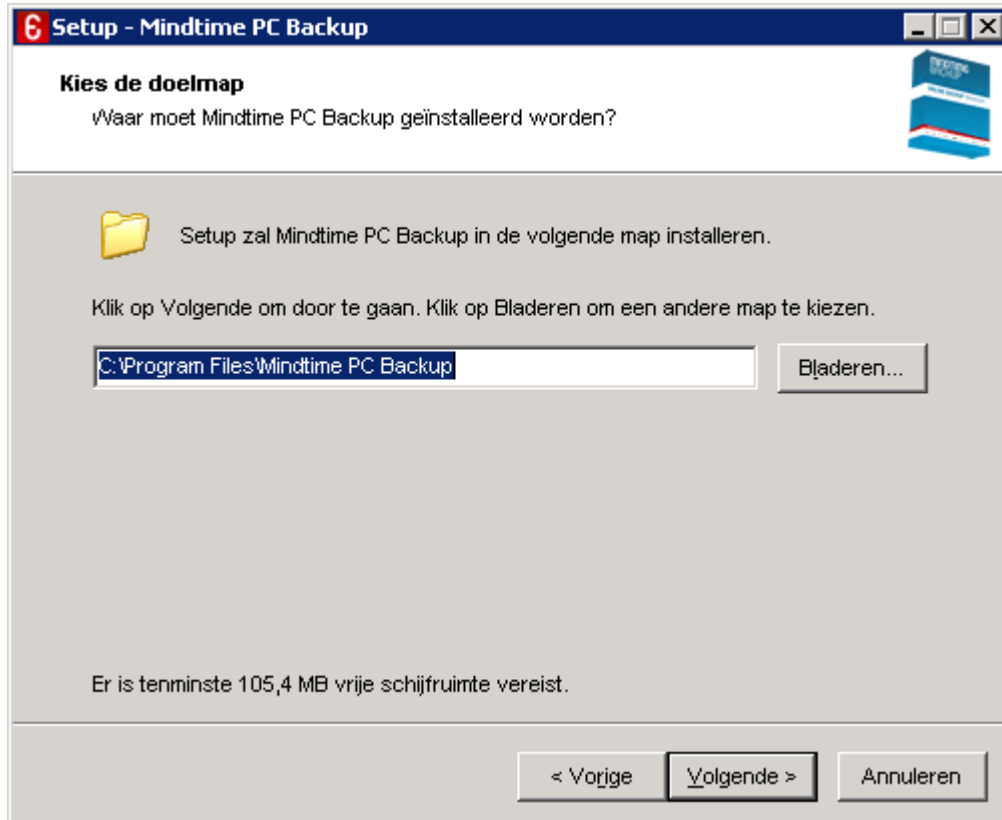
Setup - Mindtime PC Backup

Kies de doelmap
Waar moet Mindtime PC Backup geïnstalleerd worden?

Setup zal Mindtime PC Backup in de volgende map installeren.

Klik op Volgende om door te gaan. Klik op Bladeren om een andere map te kiezen.

C:\Program Files\Mindtime PC Backup

Bladeren...

Er is tenminste 105,4 MB vrije schijfruimte vereist.

< Vorige
Volgende >
Annuleren